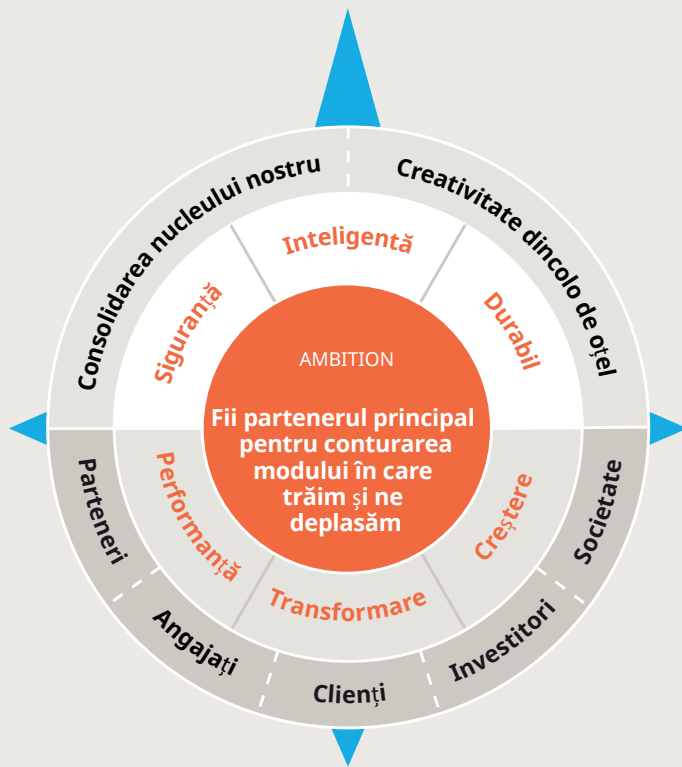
Consolidarea nucleului nostru

Creativitate dincolo de oțel

Siguranță

Inteligentă

Durabil

AMBITION

Fii partenerul principal pentru conturarea modului în care trăim și ne deplasăm

Performanță

Transformare

Creștere

Parteneri

Angajați

Clienți

Investitori

Societate